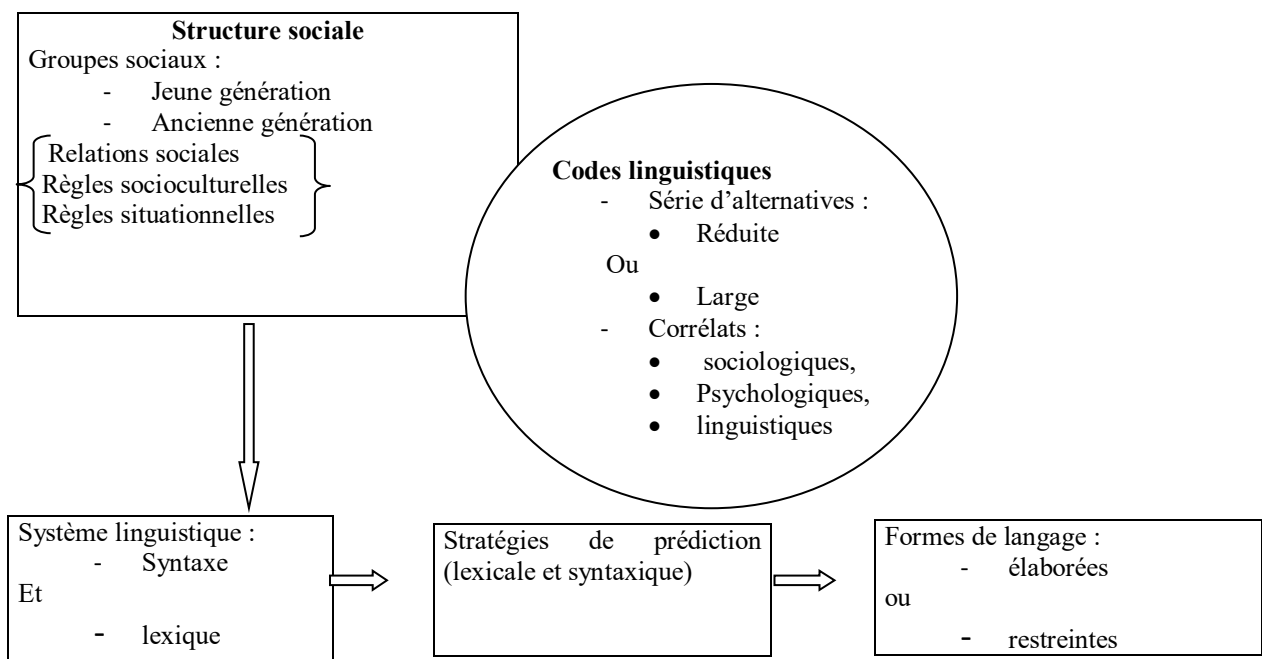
**Structure sociale**
Groupes sociaux :
- Jeune génération
- Ancienne génération

Relations sociales
Règles socioculturelles
Règles situationnelles

**Codes linguistiques**
- Série d'alternatives :
  • Réduite
Ou
  • Large
- Corrélats :
  • sociologiques,
  • Psychologiques,
  • linguistiques

Système linguistique :
- Syntaxe
Et
- lexique

Stratégies de prédiction (lexicale et syntaxique)

Formes de langage :
- élaborées
ou
- restreintes